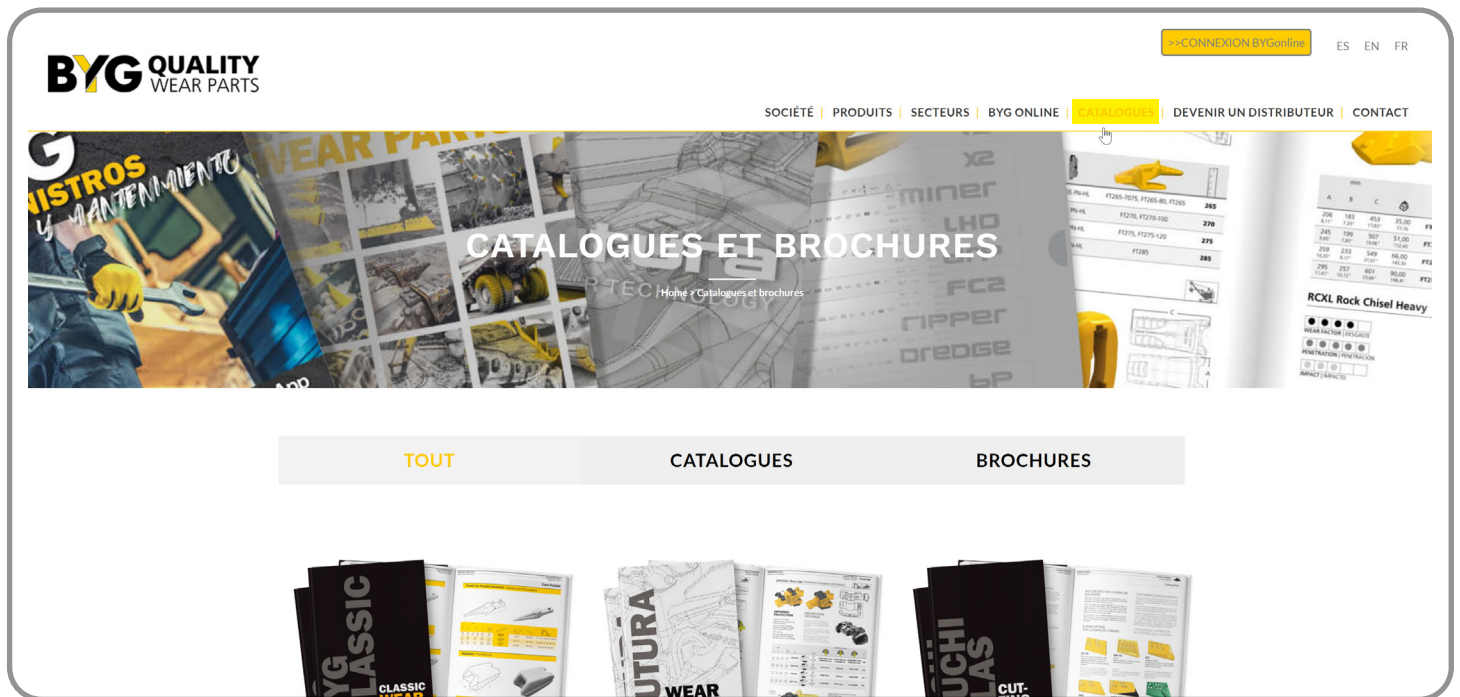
BYG QUALITY WEAR PARTS

>>CONNEXION BYGonline

ES EN FR

SOCIÉTÉ | PRODUITS | SECTEURS | BYG ONLINE | CATALOGUES | DEVENIR UN DISTRIBUTEUR | CONTACT

CATALOGUES ET BROCHURES

Home > Catalogues et brochures

TOUT

CATALOGUES

BROCHURES